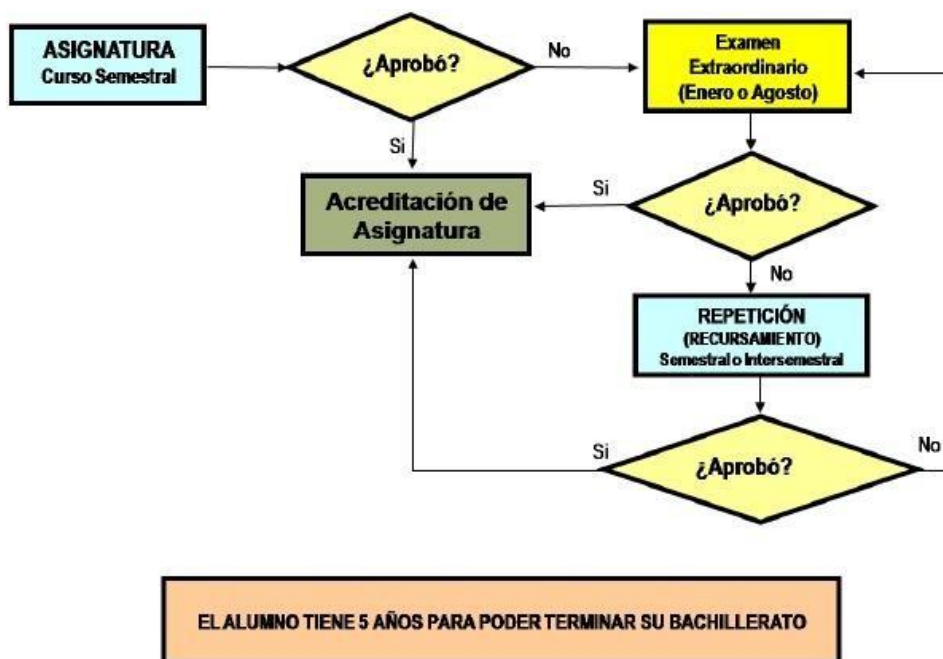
ASIGNATURA
Curso Semestral

¿Aprobó?

No

Examen
Extraordinario
(Enero o Agosto)

Si

Acreditación de Asignatura

Si

¿Aprobó?

No

REPETICIÓN
(RECURSAMIENTO)
Semestral o Intersemestral

Si

¿Aprobó?

No

EL ALUMNO TIENE 5 AÑOS PARA PODER TERMINAR SU BACHILLERATO